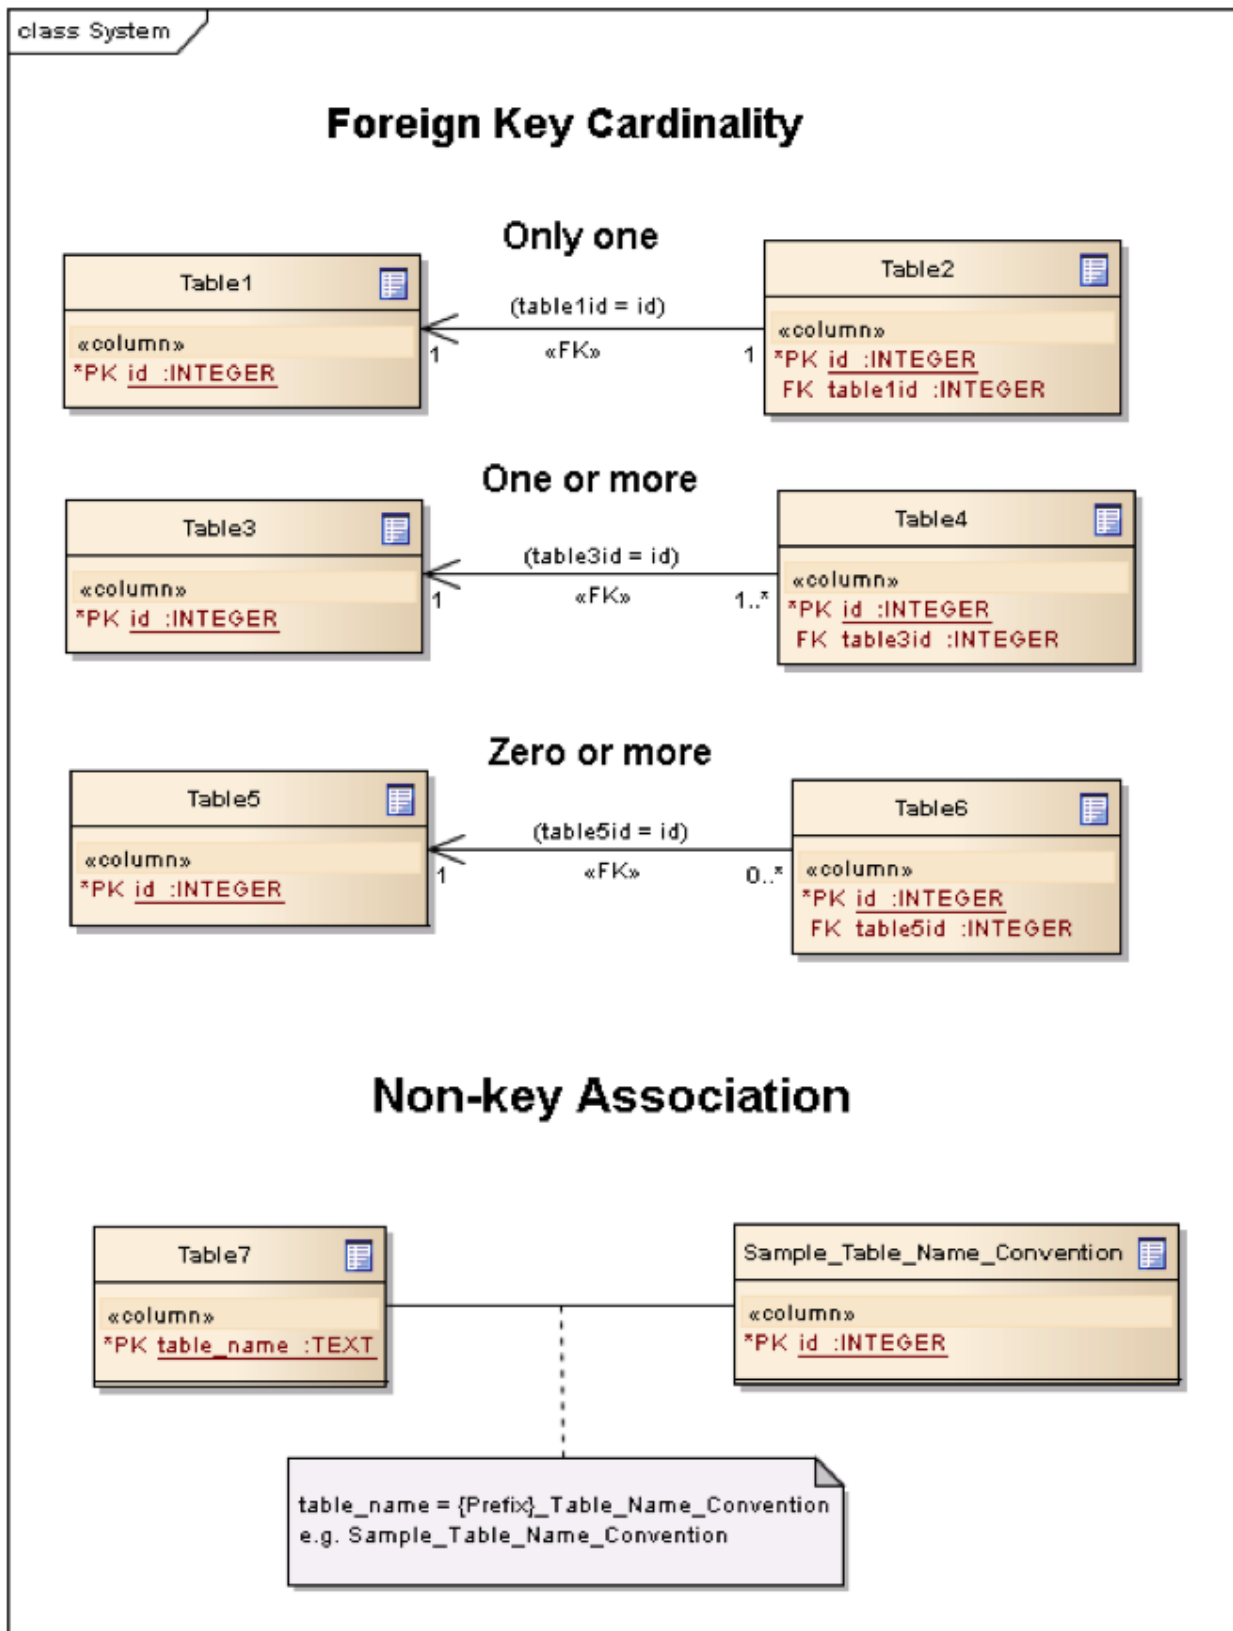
class System

Foreign Key Cardinality

Only one

Table1
«column»
*PK id :INTEGER

(table1id = id)
1
«FK»
1

Table2
«column»
*PK id :INTEGER
FK table1id :INTEGER

One or more

Table3
«column»
*PK id :INTEGER

(table3id = id)
1
«FK»
1..*

Table4
«column»
*PK id :INTEGER
FK table3id :INTEGER

Zero or more

Table5
«column»
*PK id :INTEGER

(table5id = id)
1
«FK»
0..*

Table6
«column»
*PK id :INTEGER
FK table5id :INTEGER

Non-key Association

Table7
«column»
*PK table_name :TEXT

Sample_Table_Name_Convention
«column»
*PK id :INTEGER

table_name = {Prefix}_Table_Name_Convention
e.g. Sample_Table_Name_Convention